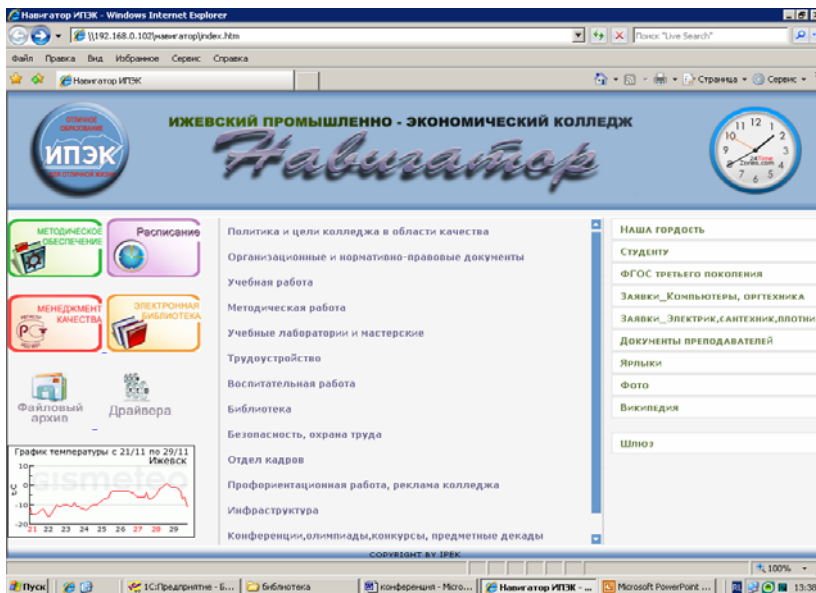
Навигатор ИПЭК - Windows Internet Explorer

\\192.168.0.102\навигатор\index.htm

Поиск "Live Search"

Файл Правка Вид Избранное Сервис Справка

Навигатор ИПЭК

Страница Сервис

ОТЛИЧНОЕ ОБРАЗОВАНИЕ
ИПЭК
ДЛЯ ОТЛИЧНОЙ ЖИЗНИ

ИЖЕВСКИЙ ПРОМЫШЛЕННО - ЭКОНОМИЧЕСКИЙ КОЛЛЕДЖ

Навигатор

24TimeZones.com

МЕТОДИЧЕСКОЕ ОБЕСПЕЧЕНИЕ

Расписание

МЕНЕДЖМЕНТ КАЧЕСТВА

ЭЛЕКТРОННАЯ БИБЛИОТЕКА

Файловый архив

Драйвера

График температуры с 21/11 по 29/11
Ижевск
gismeteo
10
0
-10
-20
°C
21 22 23 24 25 26 27 28 29

Политика и цели колледжа в области качества

Организационные и нормативно-правовые документы

Учебная работа

Методическая работа

Учебные лаборатории и мастерские

Трудоустройство

Воспитательная работа

Библиотека

Безопасность, охрана труда

Отдел кадров

Профориентационная работа, реклама колледжа

Инфраструктура

Конференции,олимпиады,конкурсы, предметные декады

Наша гордость

Студенту

ФГОС третьего поколения

Заявки_Компьютеры, оргтехника

Заявки_Электрик,сантехник,плотни

Документы преподавателей

Ярлыки

Фото

Википедия

Шлюз

COPYRIGHT BY IPEK

100%

Пуск

1С:Предприятие - Б...

Библиотека

конференция - Micro...

Навигатор ИПЭК - ...

Microsoft PowerPoint ...

13:38